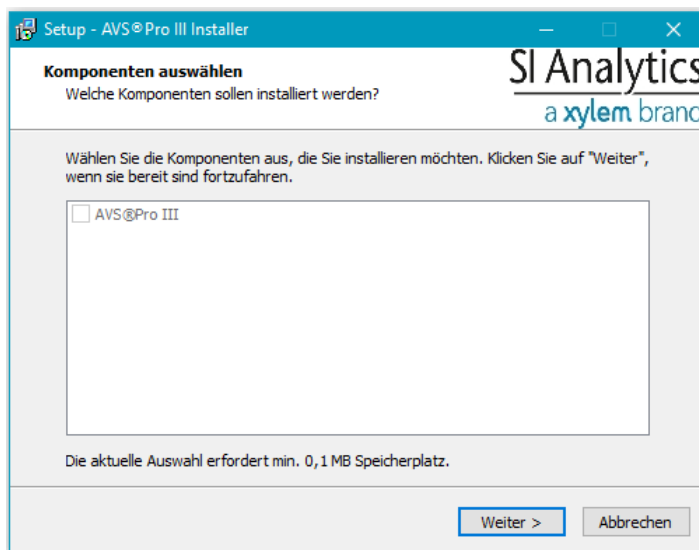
Setup - AVS®Pro III Installer

Komponenten auswählen
Welche Komponenten sollen installiert werden?

SI Analytics
a xylem brand

Wählen Sie die Komponenten aus, die Sie installieren möchten. Klicken Sie auf "Weiter", wenn sie bereit sind fortzufahren.

AVS®Pro III

Die aktuelle Auswahl erfordert min. 0,1 MB Speicherplatz.

Weiter >
Abbrechen